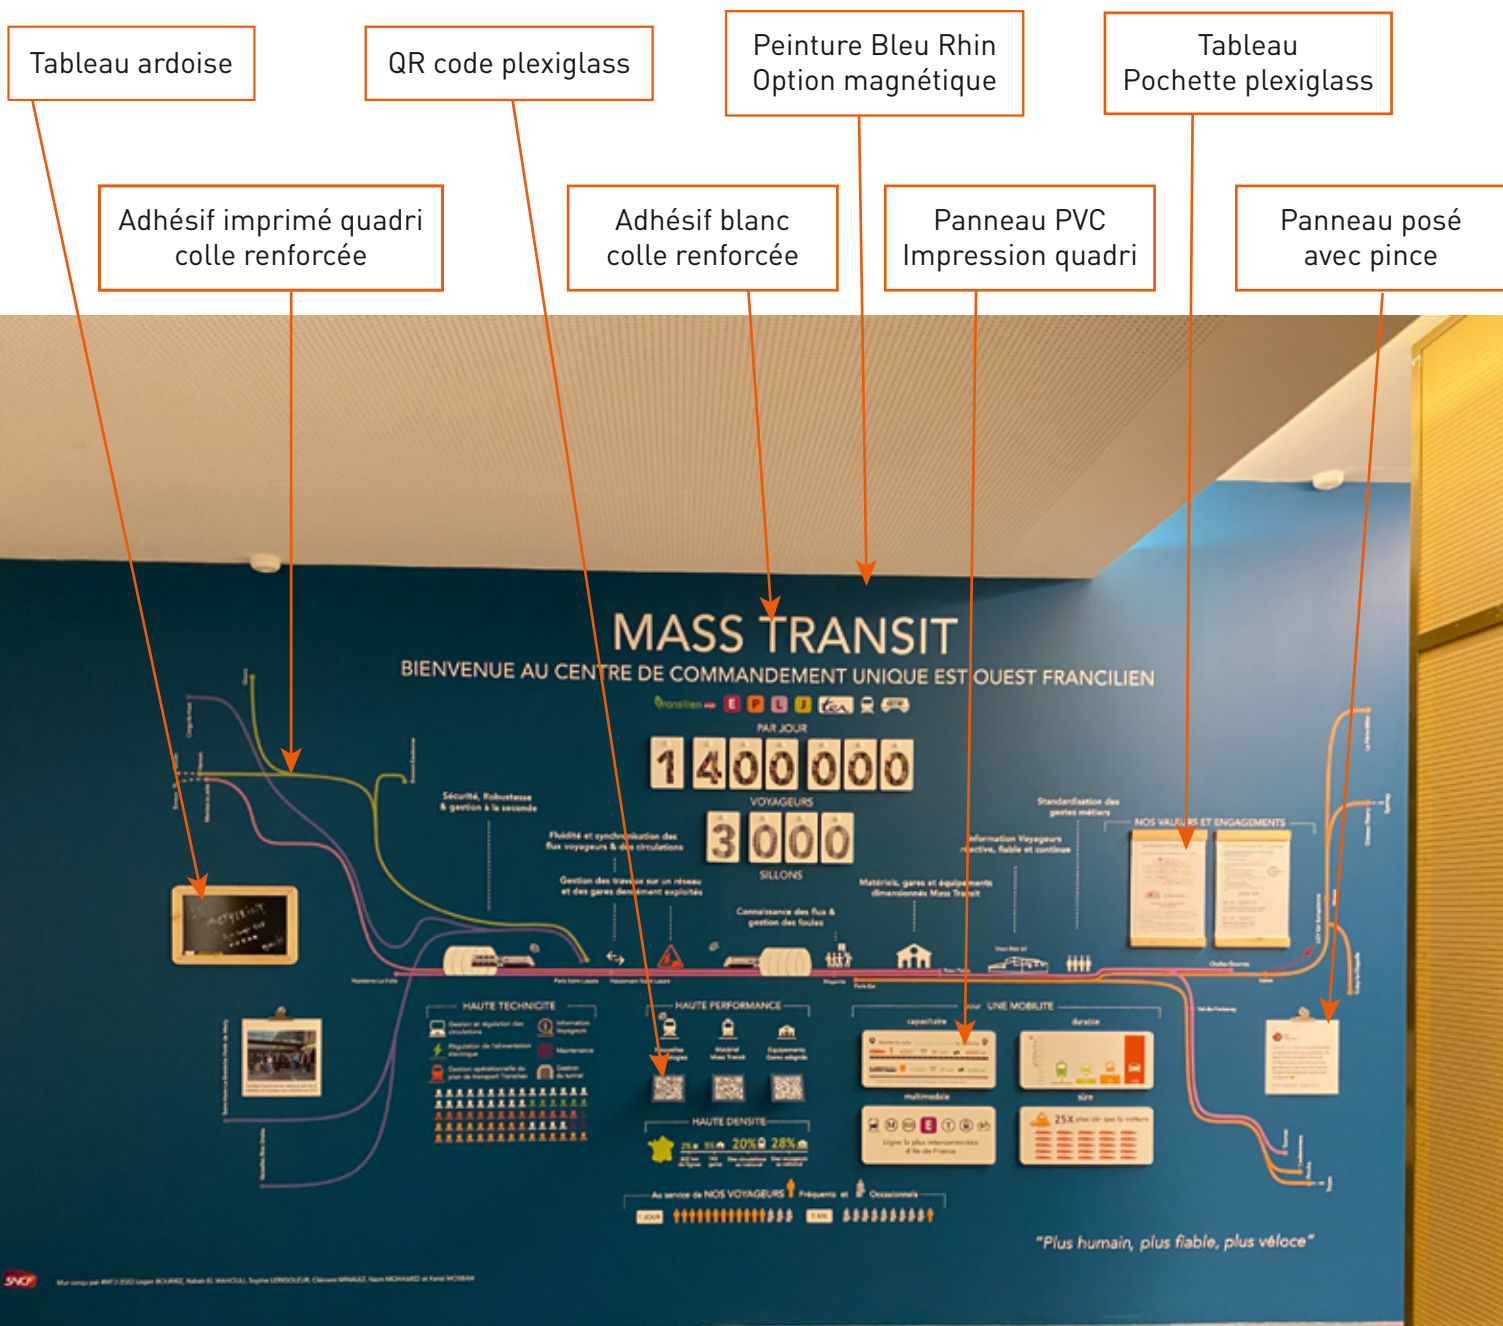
Tableau ardoise

QR code plexiglass

Peinture Bleu Rhin
Option magnétique

Tableau
Pochette plexiglass

Adhésif imprimé quadri
colle renforcée

Adhésif blanc
colle renforcée

Panneau PVC
Impression quadri

Panneau posé
avec pince

MASS TRANSIT

BIENVENUE AU CENTRE DE COMMANDEMENT UNIQUE EST OUEST FRANCILIEN

PAR JOUR

1 400 000

VOYAGEURS

3 000

SILLONS

Sécurité, Robustesse & gestion à la seconde

Fluidité et synchronisation des flux voyageurs & des circulations

Gestion des travaux sur un réseau et des gares densément exploités

Connaissance des flux & gestion des foules

Matériels, gares et équipements dimensionnés Mass Transit

Information Voyageurs réactive, fiable et continue

Standardisation des gestes métiers

NOS VALEURS ET ENGAGEMENTS

HAUTE TECHNICITE

HAUTE PERFORMANCE

HAUTE DENSITE

UNE MOBILITE

capacitaire

durable

multimodale

sûre

25X

20% 28%

Au service de NOS VOYAGEURS Fréquents et Occasionnels

"Plus humain, plus fiable, plus véloce"

SNCF